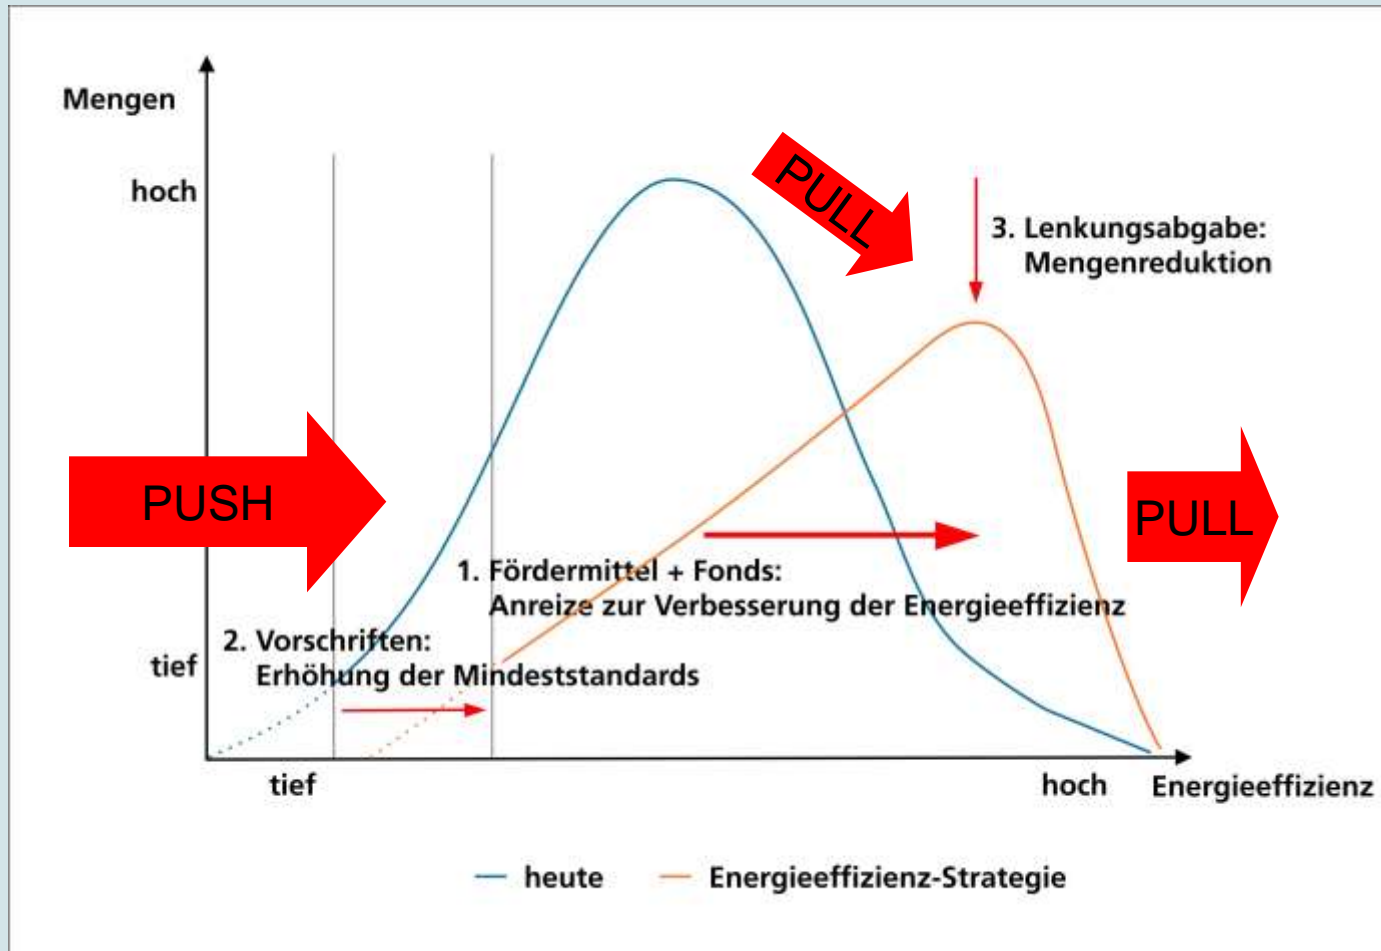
Mengen

hoch

PULL

3. Lenkungsabgabe:
Mengenreduktion

PUSH

PULL

1. Fördermittel + Fonds:
Anreize zur Verbesserung der Energieeffizienz

2. Vorschriften:
Erhöhung der Mindeststandards

tief

tief

hoch

Energieeffizienz

heute

Energieeffizienz-Strategie